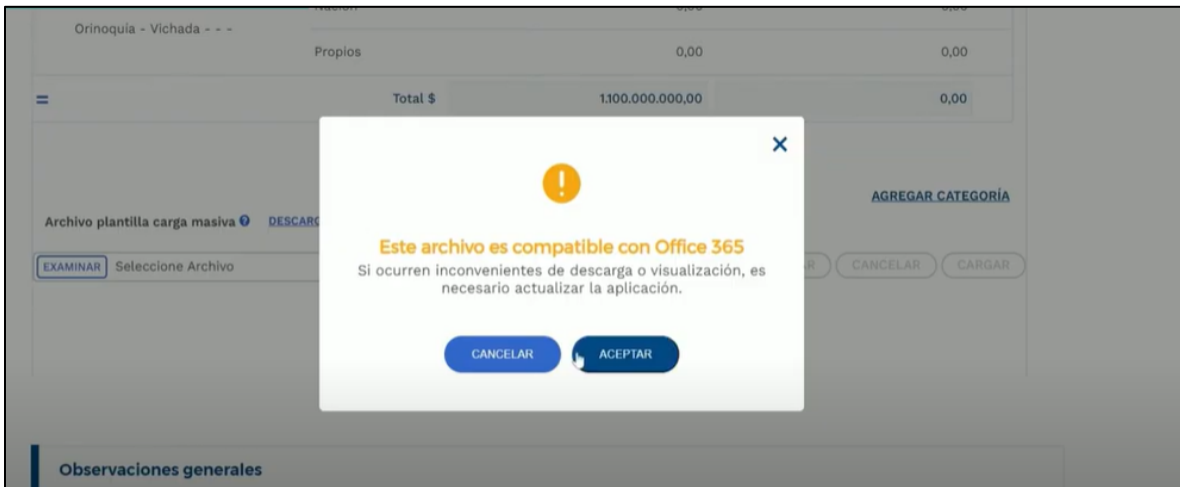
Orinoquia - Vichada - - -

Propios 0,00 0,00

= Total $ 1.100.000.000,00 0,00

AGREGAR CATEGORÍA

Archivo plantilla carga masiva DESCAR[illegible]

EXAMINAR Seleccione Archivo

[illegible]R CANCELAR CARGAR

×

!

Este archivo es compatible con Office 365

Si ocurren inconvenientes de descarga o visualización, es necesario actualizar la aplicación.

CANCELAR ACEPTAR

Observaciones generales